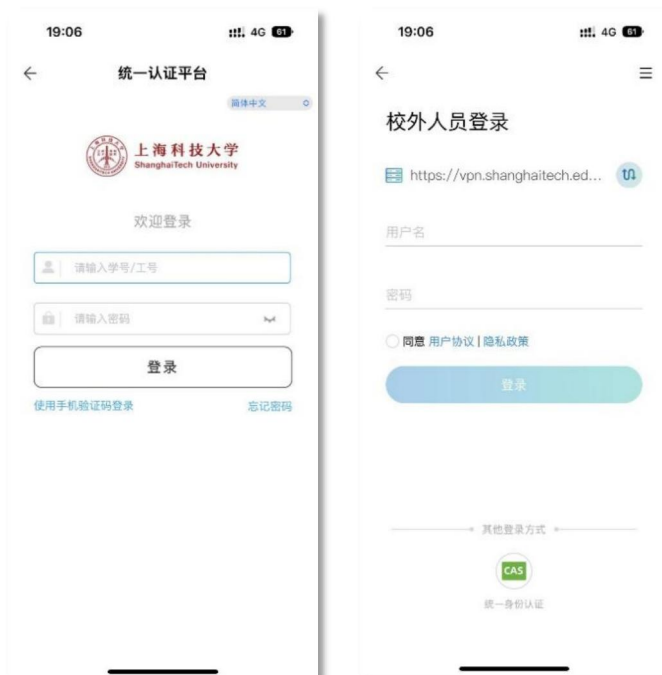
19:06
4G 61

统一认证平台

简体中文

上海科技大学
ShanghaiTech University

欢迎登录

请输入学号/工号

请输入密码

登录

使用手机验证码登录
忘记密码

19:06
4G 61

校外人员登录

https://vpn.shanghaitech.ed...

用户名

密码

同意 用户协议 | 隐私政策

登录

其他登录方式

CAS

统一身份认证